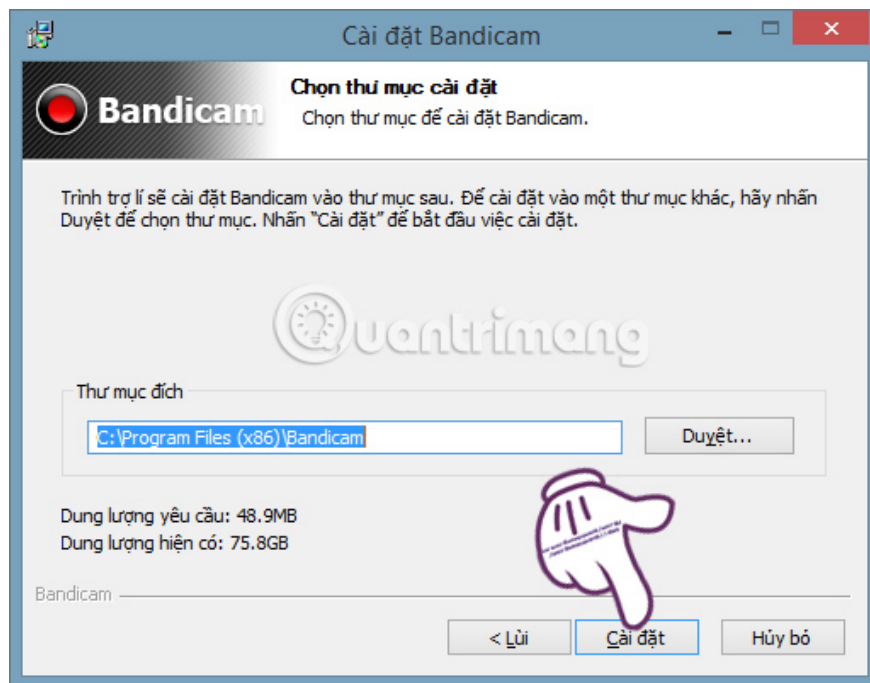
Cài đặt Bandicam

Bandicam

Chọn thư mục cài đặt

Chọn thư mục để cài đặt Bandicam.

Trình trợ lí sẽ cài đặt Bandicam vào thư mục sau. Để cài đặt vào một thư mục khác, hãy nhấn Duyệt để chọn thư mục. Nhấn "Cài đặt" để bắt đầu việc cài đặt.

Quantrimang

Thư mục đích

C:\Program Files (x86)\Bandicam

Duyệt...

Dung lượng yêu cầu: 48.9MB

Dung lượng hiện có: 75.8GB

Bandicam

< Lùi

Cài đặt

Hủy bỏ